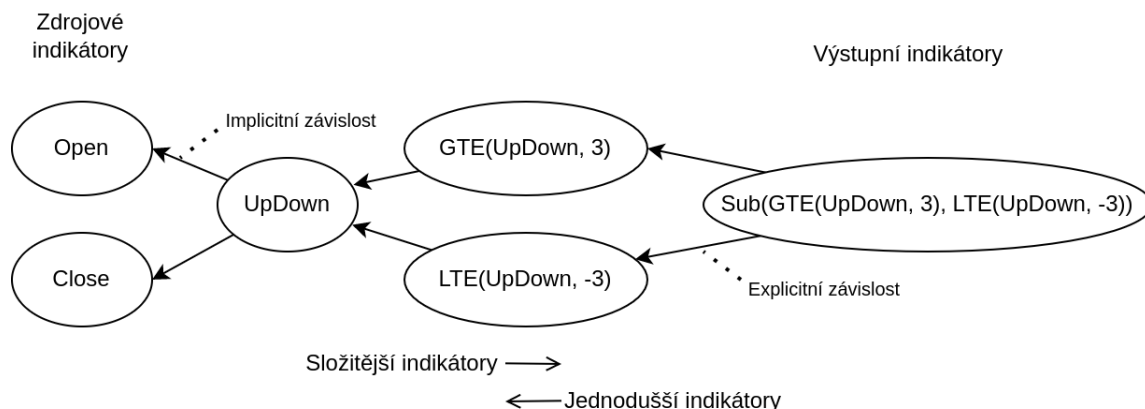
Zdrojové indikátory

Výstupní indikátory

Implicitní závislost

Open

UpDown

GTE(UpDown, 3)

Sub(GTE(UpDown, 3), LTE(UpDown, -3))

Close

LTE(UpDown, -3)

Explicitní závislost

Složitější indikátory ⟶

⟵ Jednodušší indikátory